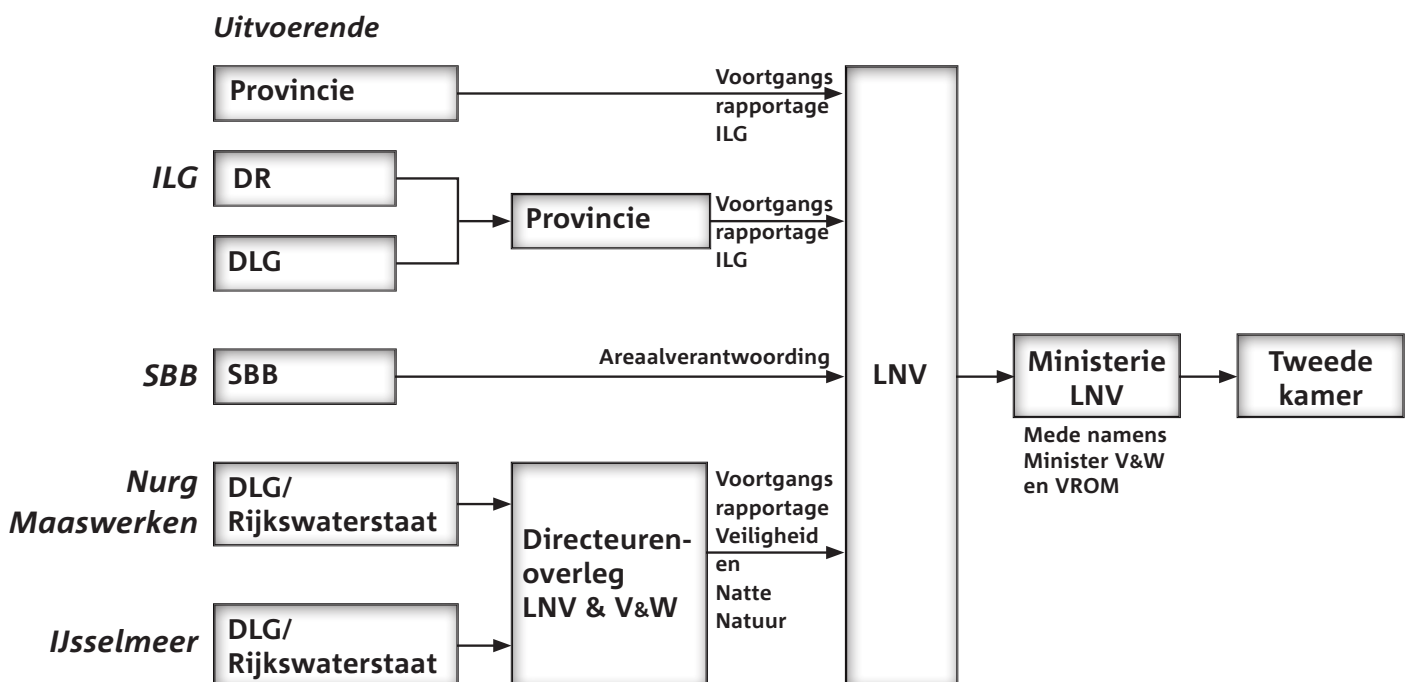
Uitvoerende

Provincie

Voortgangs rapportage ILG

ILG

DR

DLG

Provincie

Voortgangs rapportage ILG

SBB

SBB

Areaalverantwoording

LNV

Ministerie LNV

Tweede kamer

Mede namens Minister V&W en VROM

Nurg Maaswerken

DLG/ Rijkswaterstaat

Directeurenoverleg LNV & V&W

Voortgangs rapportage Veiligheid en Natte Natuur

IJsselmeer

DLG/ Rijkswaterstaat